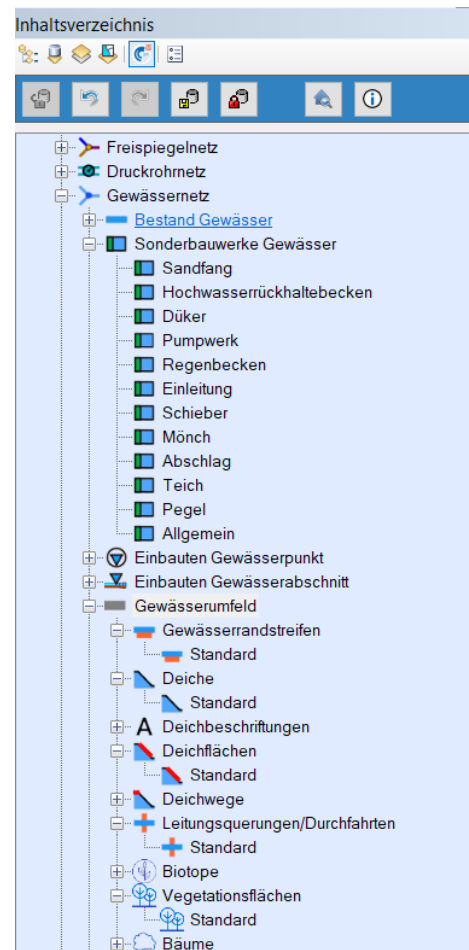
Inhaltsverzeichnis

Freispiegelnetz
Druckrohrnetz
Gewässernetz
Bestand Gewässer
Sonderbauwerke Gewässer
Sandfang
Hochwasserrückhaltebecken
Düker
Pumpwerk
Regenbecken
Einleitung
Schieber
Mönch
Abschlag
Teich
Pegel
Allgemein
Einbauten Gewässerpunkt
Einbauten Gewässerabschnitt
Gewässerumfeld
Gewässerrandstreifen
Standard
Deiche
Standard
Deichbeschriftungen
Deichflächen
Standard
Deichwege
Leitungsquerungen/Durchfahrten
Standard
Biotope
Vegetationsflächen
Standard
Bäume